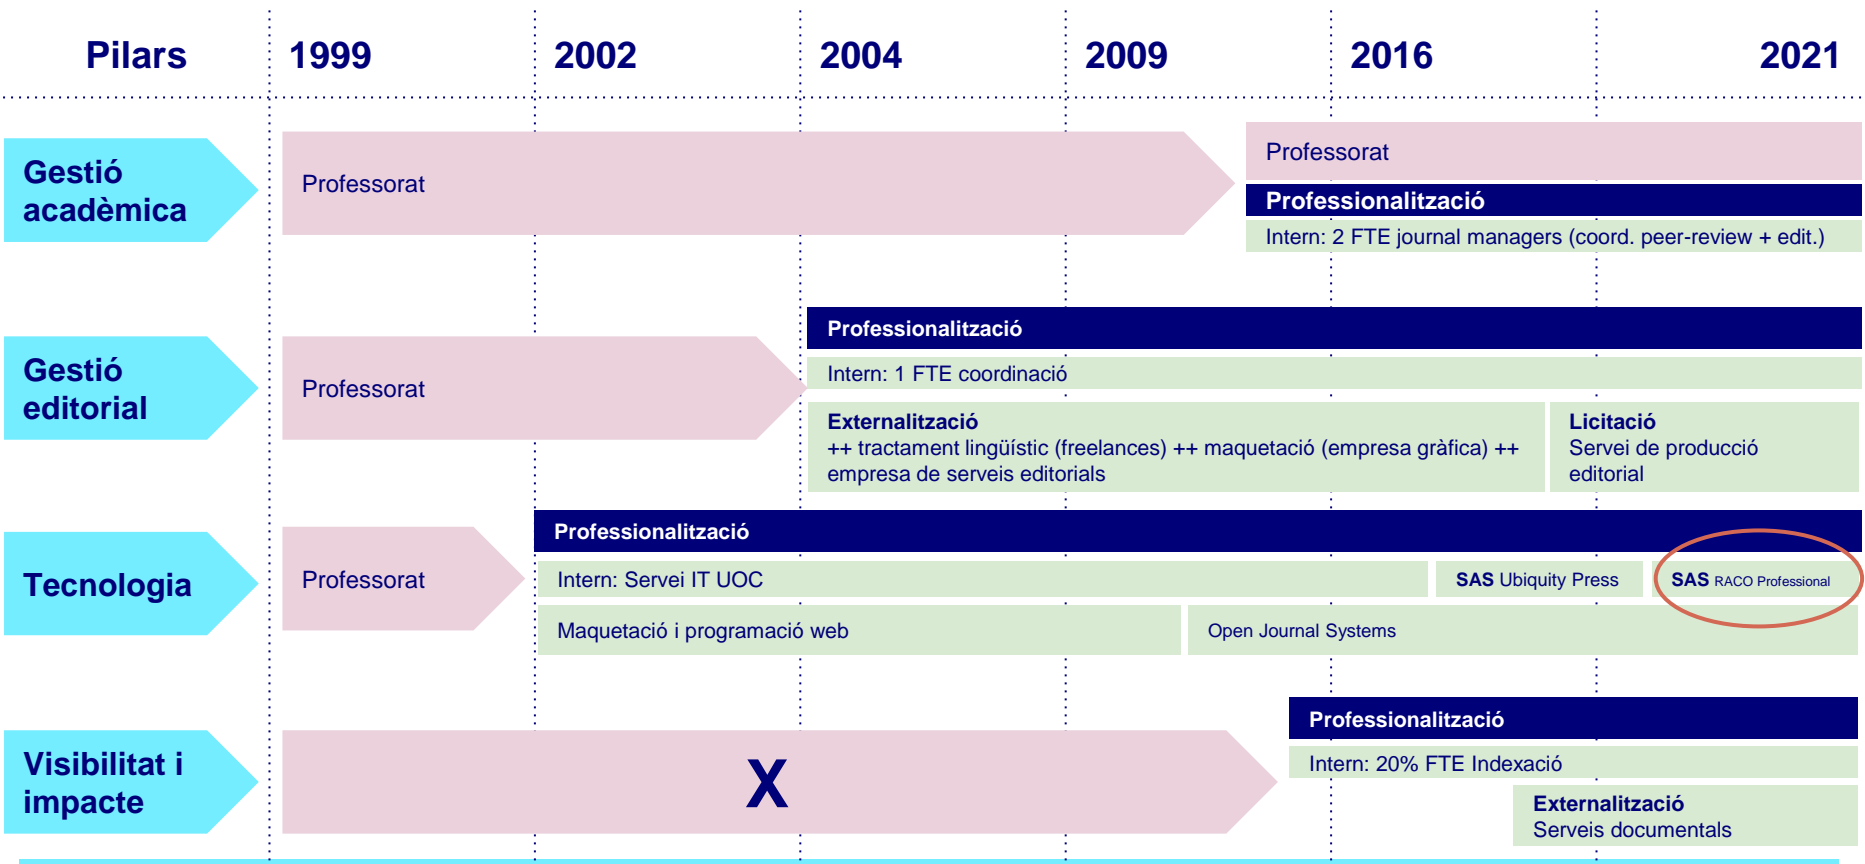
Pilars
1999
2002
2004
2009
2016
2021

Gestió acadèmica

Professorat

Professorat

Professionalització

Intern: 2 FTE journal managers (coord. peer-review + edit.)

Gestió editorial

Professorat

Professionalització

Intern: 1 FTE coordinació

Externalització
++ tractament lingüístic (freelances) ++ maquetació (empresa gràfica) ++ empresa de serveis editorials

Licitació
Servei de producció editorial

Tecnologia

Professorat

Professionalització

Intern: Servei IT UOC

SAS Ubiquity Press

SAS RACO Professional

Maquetació i programació web

Open Journal Systems

Visibilitat i impacte

X

Professionalització

Intern: 20% FTE Indexació

Externalització
Serveis documentals